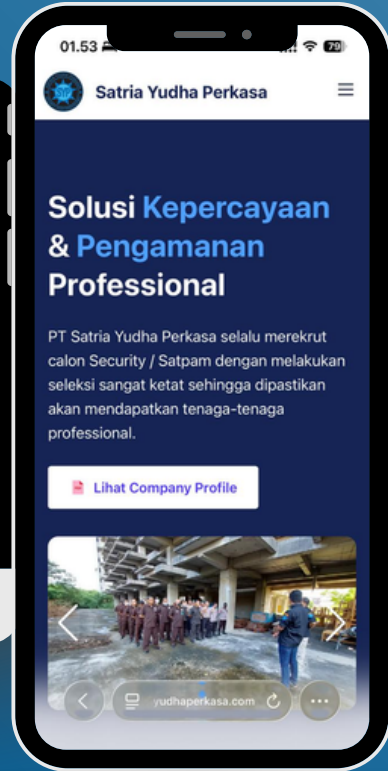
01.53 79

Satria Yudha Perkasa

Solusi Kepercayaan & Pengamanan Professional

PT Satria Yudha Perkasa selalu merekrut calon Security / Satpam dengan melakukan seleksi sangat ketat sehingga dipastikan akan mendapatkan tenaga-tenaga professional.

Lihat Company Profile

yudhaperkasa.com